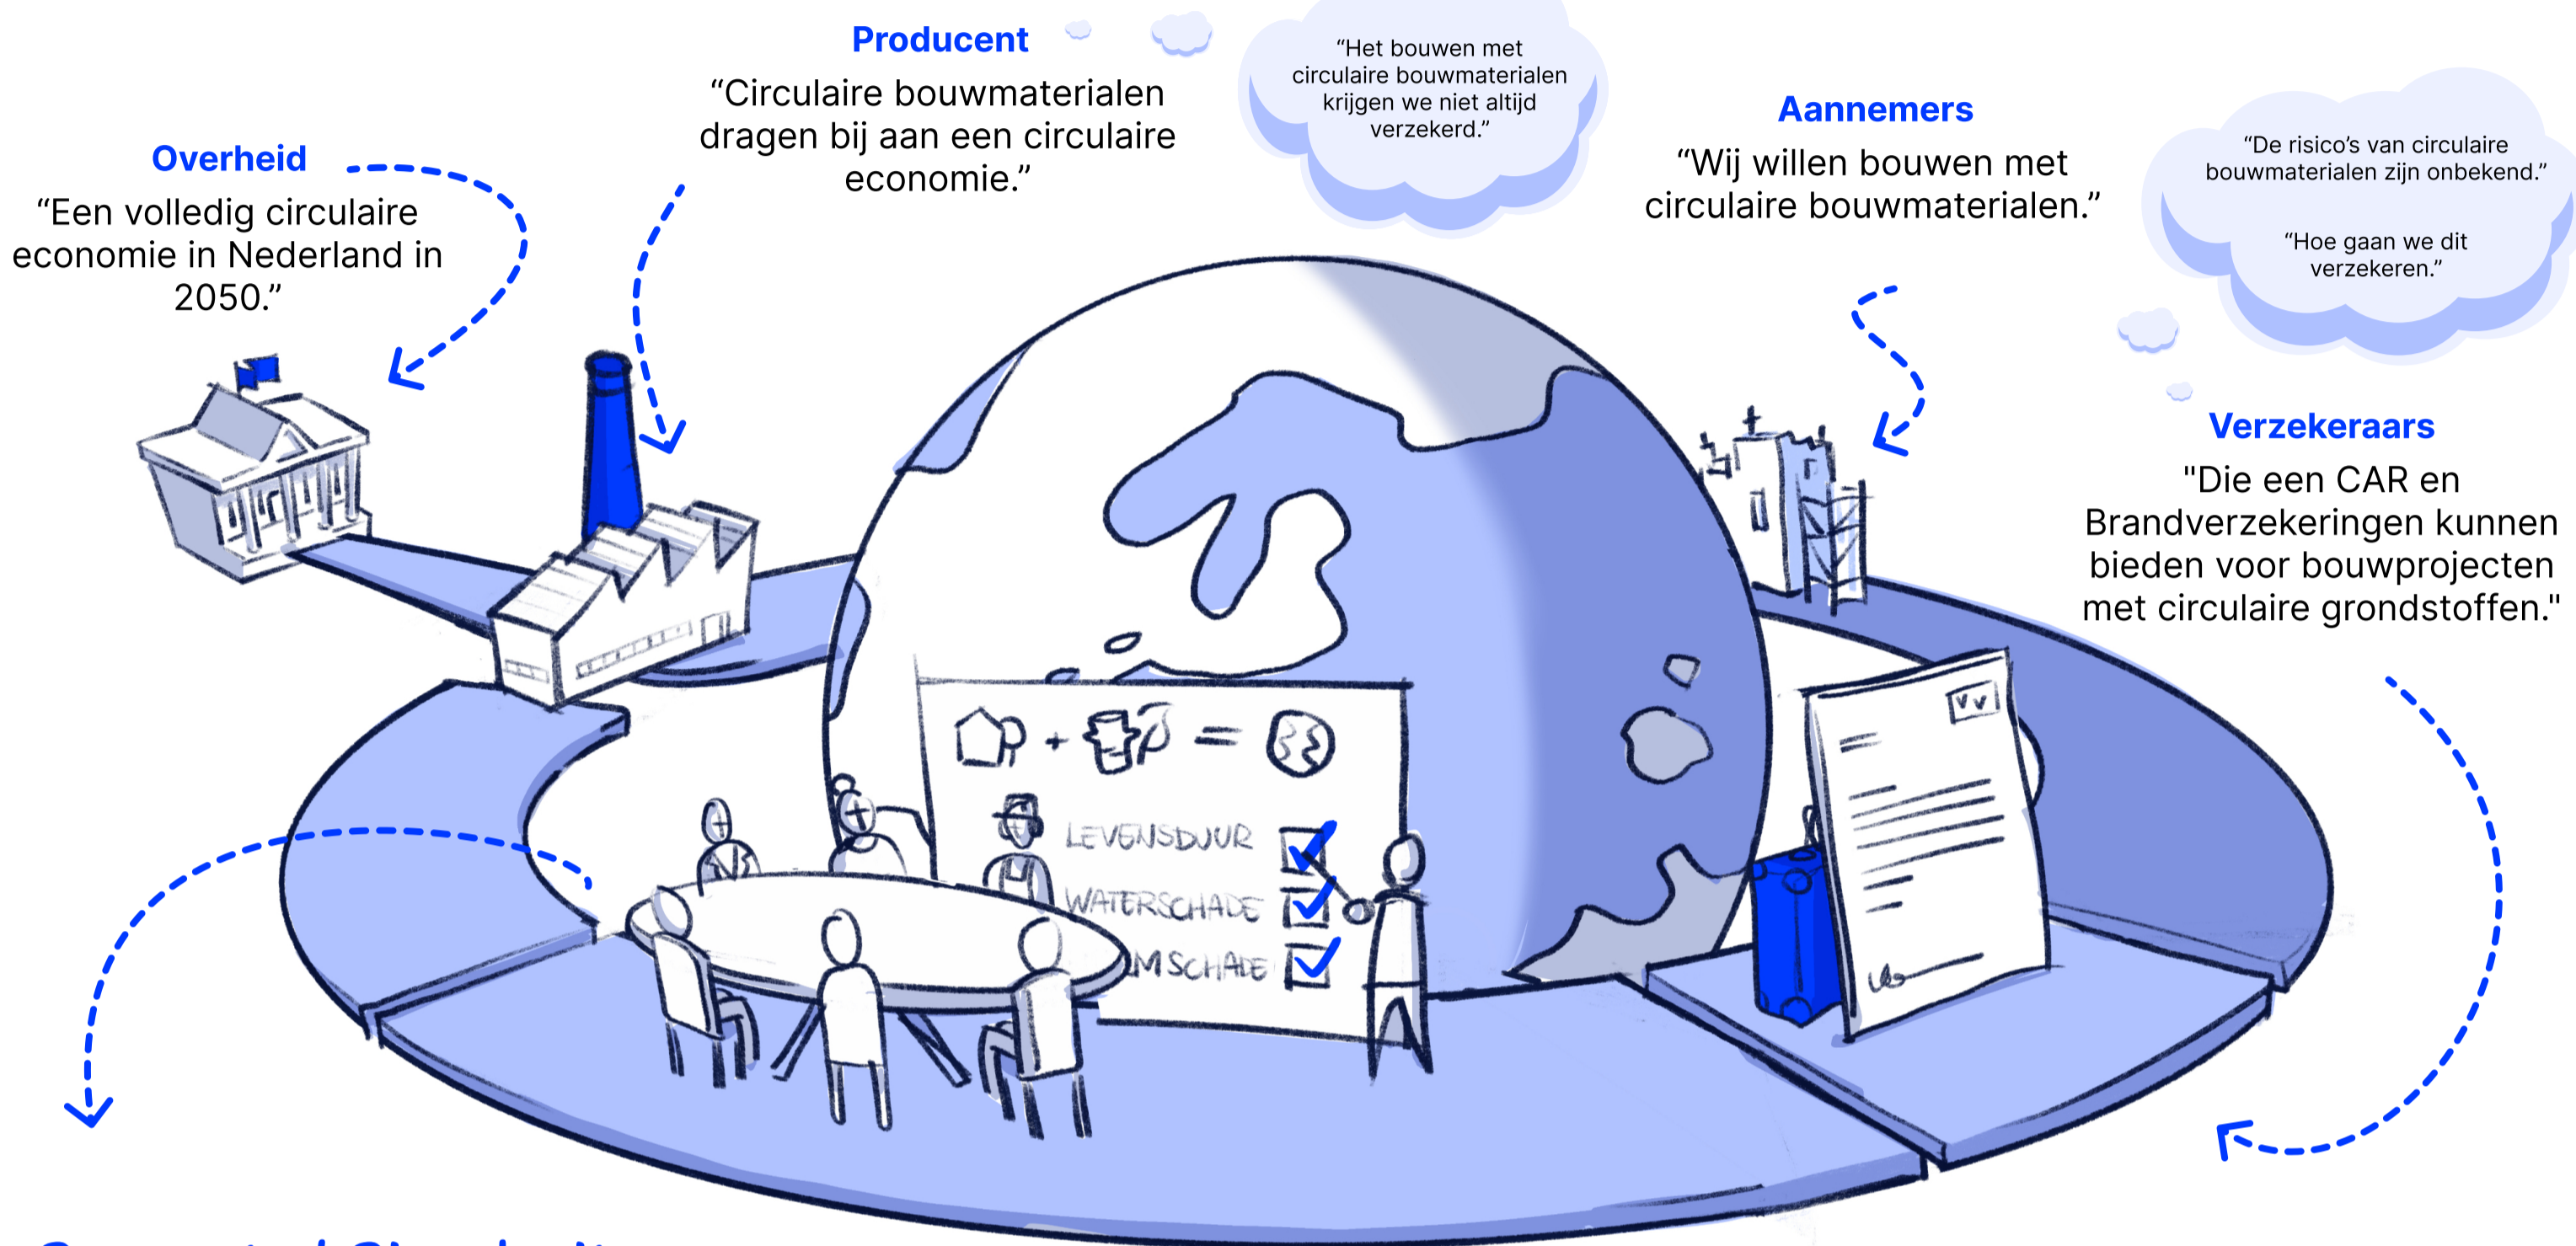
Producent
“Circulaire bouwmaterialen dragen bij aan een circulaire economie.”

“Het bouwen met circulaire bouwmaterialen krijgen we niet altijd verzekerd.”

Overheid
“Een volledig circulaire economie in Nederland in 2050.”

Aannemers
“Wij willen bouwen met circulaire bouwmaterialen.”

“De risico’s van circulaire bouwmaterialen zijn onbekend.”

“Hoe gaan we dit verzekeren.”

Verzekeraars
"Die een CAR en Brandverzekeringen kunnen bieden voor bouwprojecten met circulaire grondstoffen."

LEVENSDUUR
WATERSCHADE
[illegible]M SCHADE

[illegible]